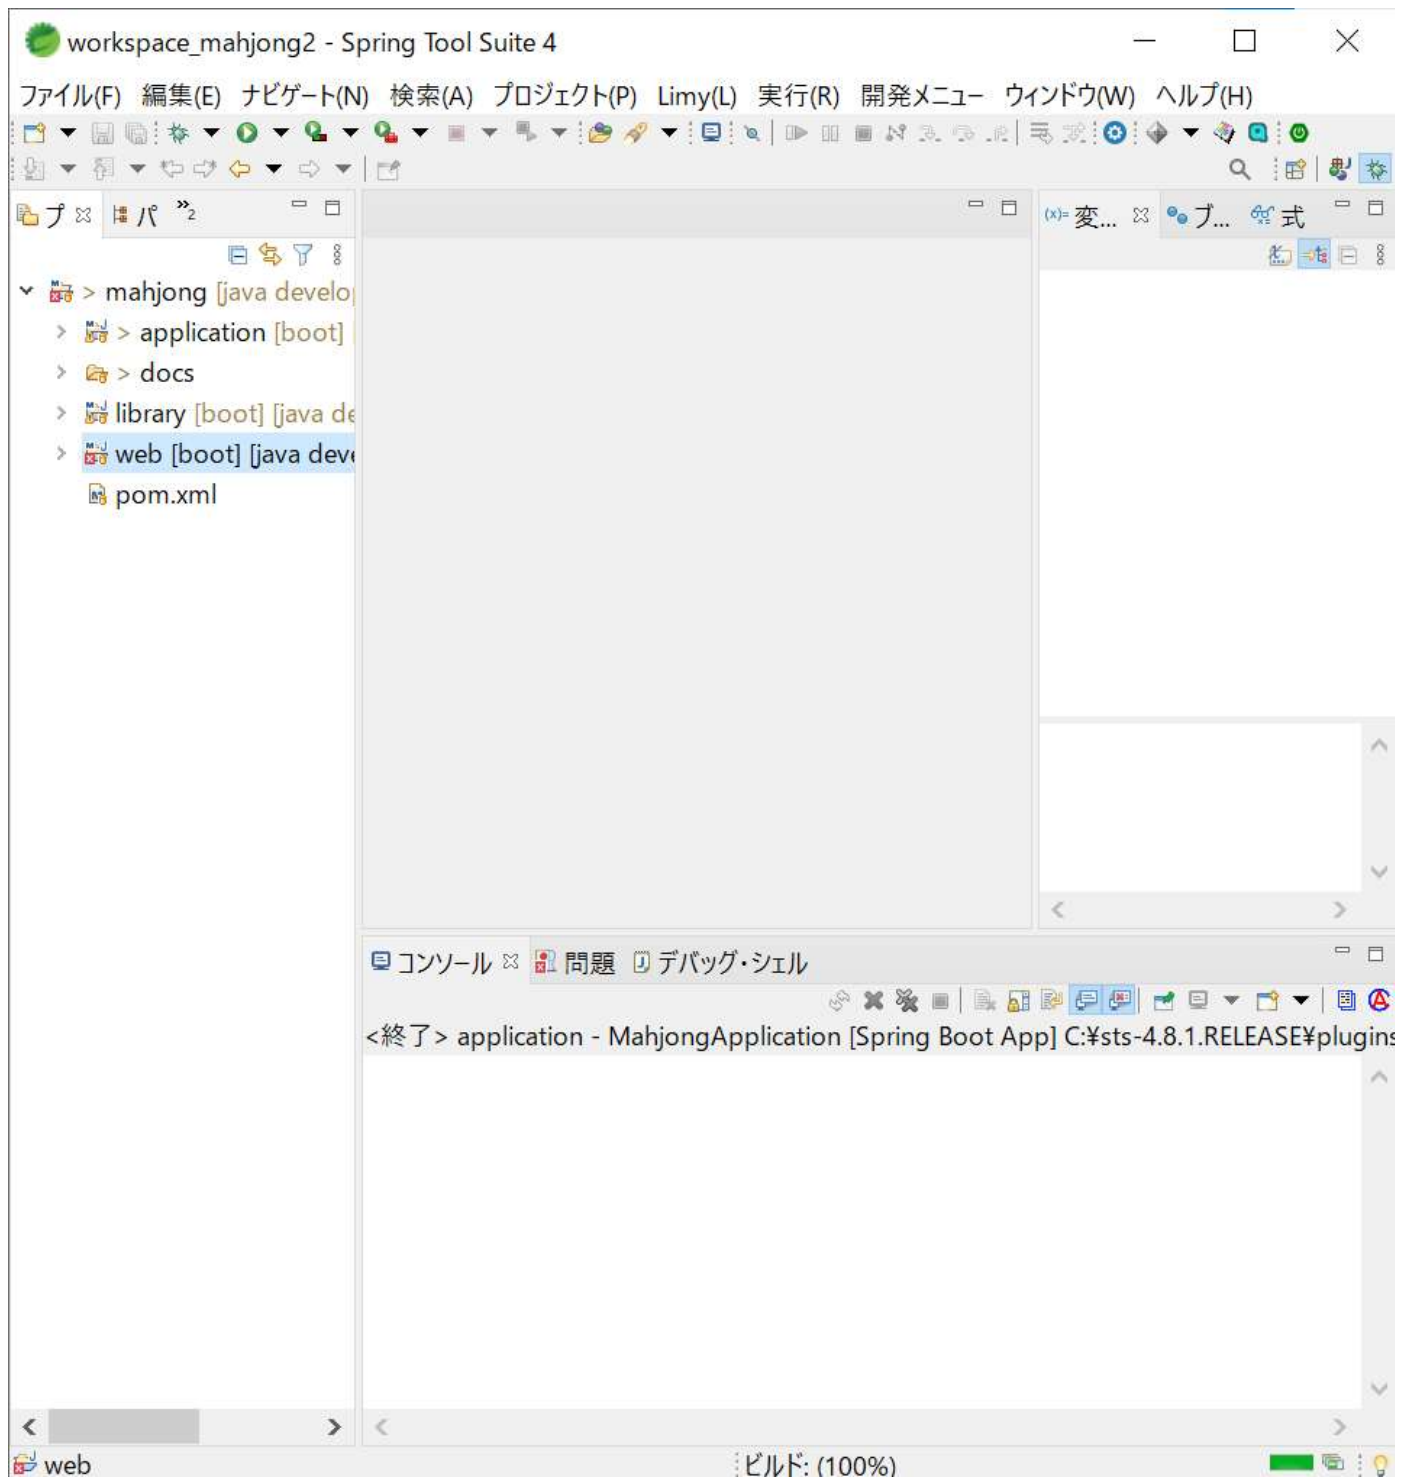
workspace_mahjong2 - Spring Tool Suite 4

ファイル(F) 編集(E) ナビゲート(N) 検索(A) プロジェクト(P) Limy(L) 実行(R) 開発メニュー ウィンドウ(W) ヘルプ(H)

プ ☒ パ »2

> mahjong [java develo
> application [boot]
> docs
library [boot] [java de
web [boot] [java deve
pom.xml

(x)= 変... ☒ ブ... 式

コンソール ☒ 問題 デバッグ・シェル

<終了> application - MahjongApplication [Spring Boot App] C:¥sts-4.8.1.RELEASE¥plugins

web
ビルド: (100%)